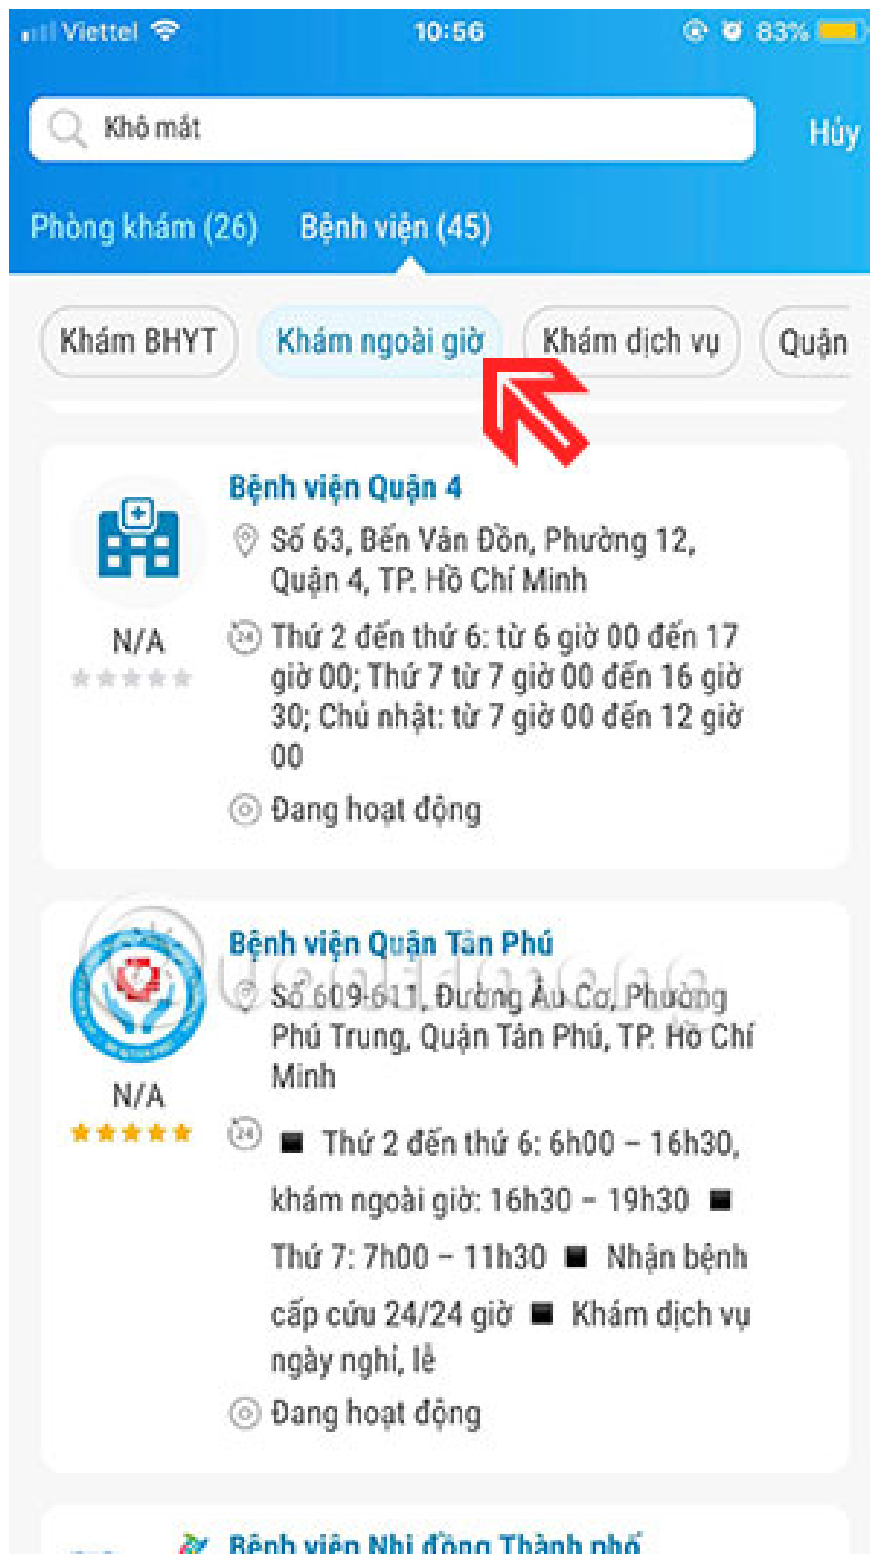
Viettel 10:56 83%

Khô mắt

Hủy

Phòng khám (26) Bệnh viện (45)

Khám BHYT Khám ngoài giờ Khám dịch vụ Quận

Bệnh viện Quận 4

Số 63, Bến Vân Đồn, Phường 12, Quận 4, TP. Hồ Chí Minh

N/A

Thứ 2 đến thứ 6: từ 6 giờ 00 đến 17 giờ 00; Thứ 7 từ 7 giờ 00 đến 16 giờ 30; Chủ nhật: từ 7 giờ 00 đến 12 giờ 00

Đang hoạt động

Bệnh viện Quận Tân Phú

Số 609-611, Đường Âu Cơ, Phường Phú Trung, Quận Tân Phú, TP. Hồ Chí Minh

N/A

Thứ 2 đến thứ 6: 6h00 – 16h30, khám ngoài giờ: 16h30 – 19h30 Thứ 7: 7h00 – 11h30 Nhận bệnh cấp cứu 24/24 giờ Khám dịch vụ ngày nghỉ, lễ

Đang hoạt động

Bệnh viện Nhi đồng Thành phố